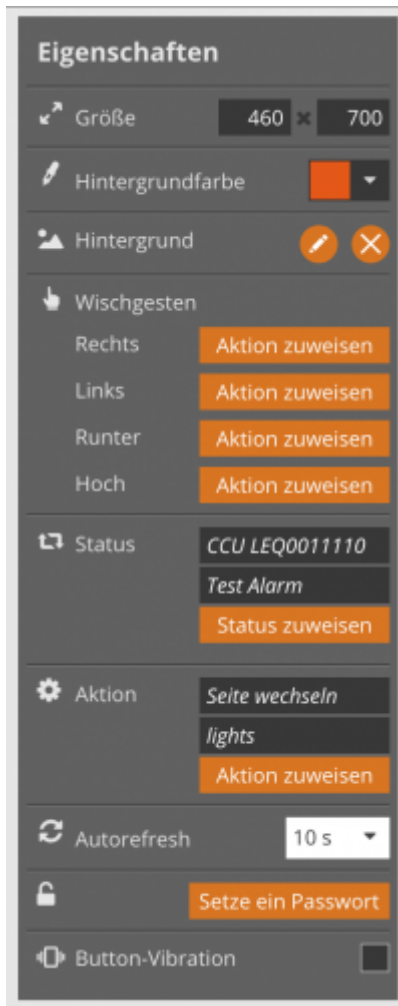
Eigenschaften

Größe 460 × 700

Hintergrundfarbe

Hintergrund

Wischgesten

Rechts Aktion zuweisen

Links Aktion zuweisen

Runter Aktion zuweisen

Hoch Aktion zuweisen

Status CCU LEQ0011110

Test Alarm

Status zuweisen

Aktion Seite wechseln

lights

Aktion zuweisen

Autorefresh 10 s

Setze ein Passwort

Button-Vibration